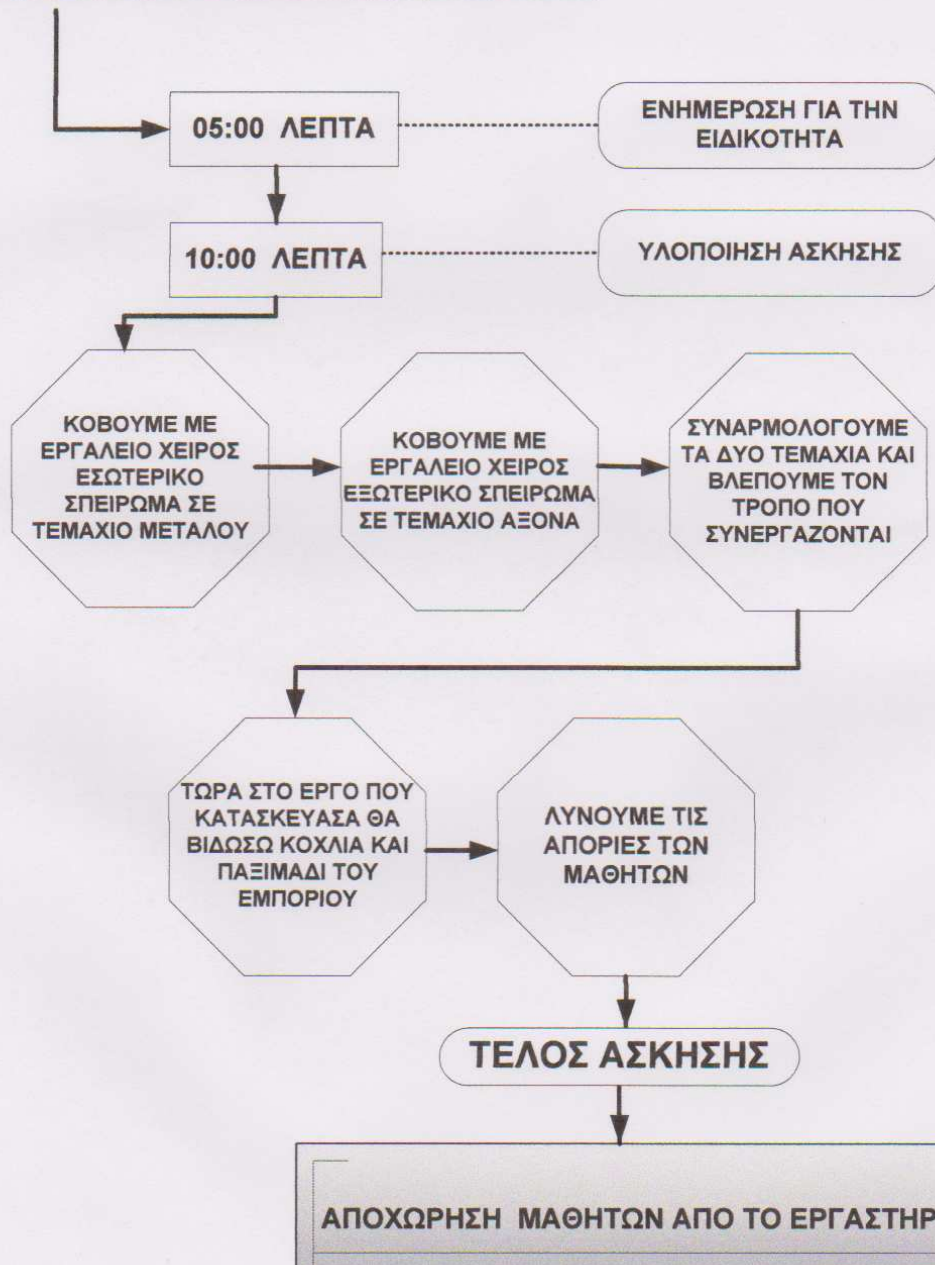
05:00 ΛΕΠΤΑ

ΕΝΗΜΕΡΩΣΗ ΓΙΑ ΤΗΝ ΕΙΔΙΚΟΤΗΤΑ

10:00 ΛΕΠΤΑ

ΥΛΟΠΟΙΗΣΗ ΑΣΚΗΣΗΣ

ΚΟΒΟΥΜΕ ΜΕ ΕΡΓΑΛΕΙΟ ΧΕΙΡΟΣ ΕΣΩΤΕΡΙΚΟ ΣΠΕΙΡΩΜΑ ΣΕ ΤΕΜΑΧΙΟ ΜΕΤΑΛΟΥ

ΚΟΒΟΥΜΕ ΜΕ ΕΡΓΑΛΕΙΟ ΧΕΙΡΟΣ ΕΞΩΤΕΡΙΚΟ ΣΠΕΙΡΩΜΑ ΣΕ ΤΕΜΑΧΙΟ ΑΞΟΝΑ

ΣΥΝΑΡΜΟΛΟΓΟΥΜΕ ΤΑ ΔΥΟ ΤΕΜΑΧΙΑ ΚΑΙ ΒΛΕΠΟΥΜΕ ΤΟΝ ΤΡΟΠΟ ΠΟΥ ΣΥΝΕΡΓΑΖΟΝΤΑΙ

ΤΩΡΑ ΣΤΟ ΕΡΓΟ ΠΟΥ ΚΑΤΑΣΚΕΥΑΣΑ ΘΑ ΒΙΔΩΣΩ ΚΟΧΛΙΑ ΚΑΙ ΠΑΞΙΜΑΔΙ ΤΟΥ ΕΜΠΟΡΙΟΥ

ΛΥΝΟΥΜΕ ΤΙΣ ΑΠΟΡΙΕΣ ΤΩΝ ΜΑΘΗΤΩΝ

ΤΕΛΟΣ ΑΣΚΗΣΗΣ

ΑΠΟΧΩΡΗΣΗ ΜΑΘΗΤΩΝ ΑΠΟ ΤΟ ΕΡΓΑΣΤΗΡ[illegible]